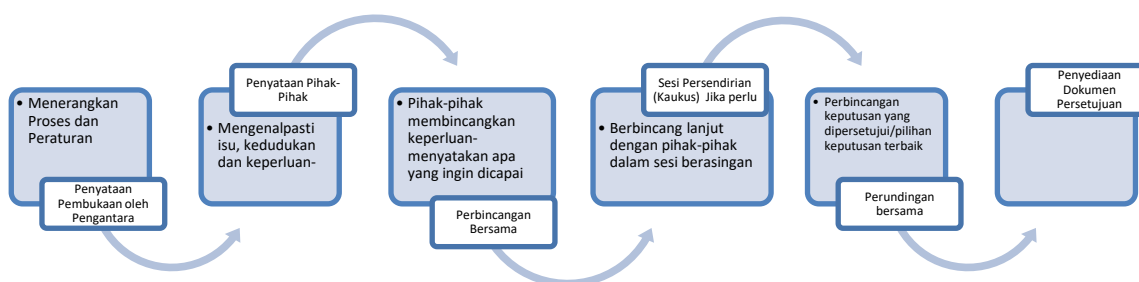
• Menerangkan Proses dan Peraturan

Penyataan Pembukaan oleh Pengantara

Penyataan Pihak-Pihak

• Mengenalpasti isu, kedudukan dan keperluan-

• Pihak-pihak membincangkan keperluan-menyatakan apa yang ingin dicapai

Perbincangan Bersama

Sesi Persendirian (Kaukus) Jika perlu

• Berbincang lanjut dengan pihak-pihak dalam sesi berasingan

• Perbincangan keputusan yang dipersetujui/pilihan keputusan terbaik

Perundingan bersama

Penyediaan Dokumen Persetujuan